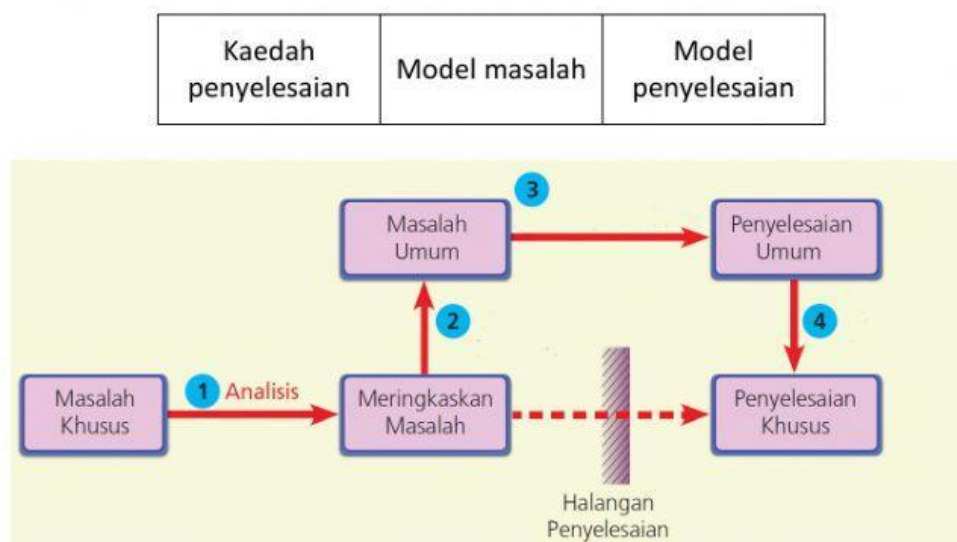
| Kaedah penyelesaian | Model masalah | Model penyelesaian |
|---|---|---|

3

Masalah Umum

Penyelesaian Umum

2

4

Masalah Khusus

1 Analisis

Meringkaskan Masalah

Penyelesaian Khusus

Halangan Penyelesaian